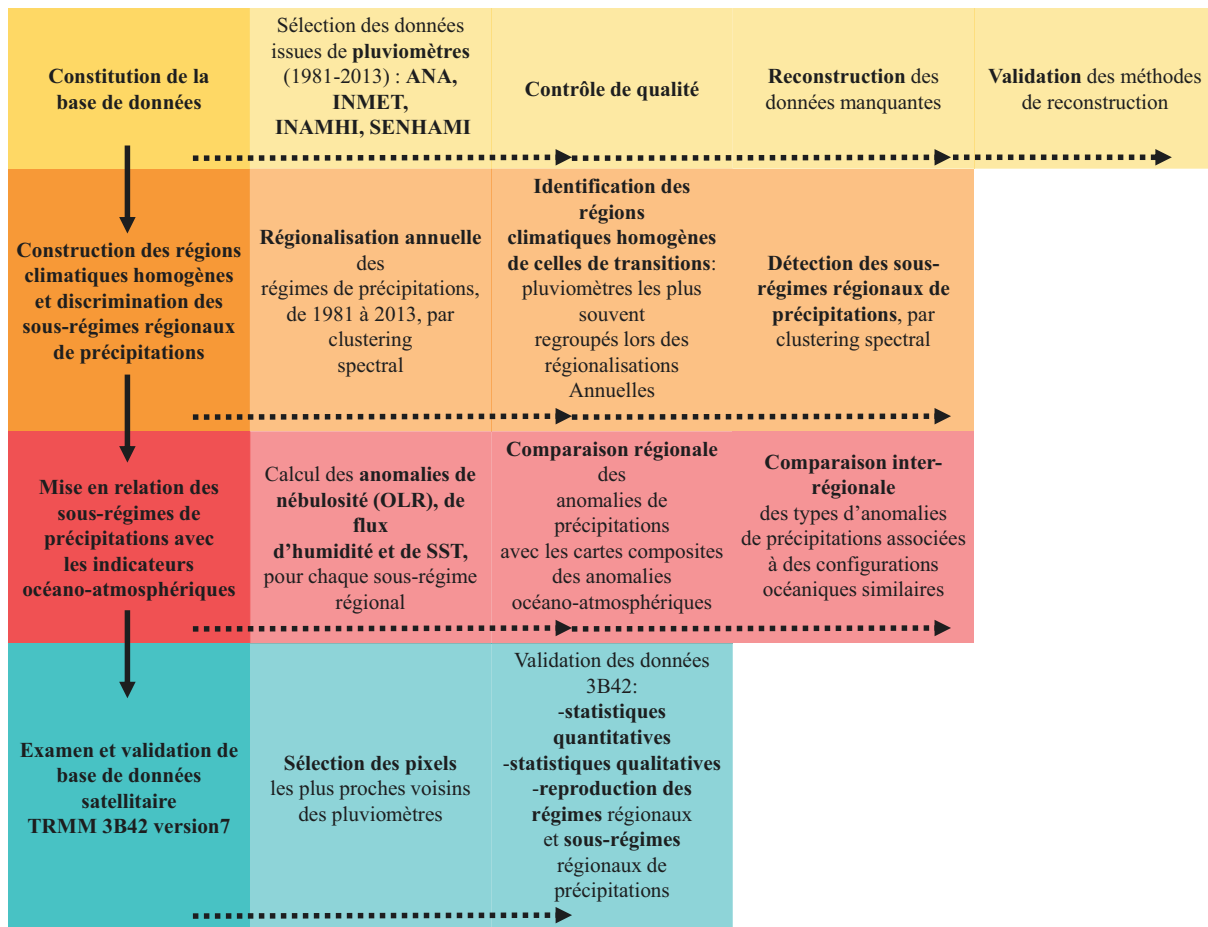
Constitution de la base de données

Sélection des données issues de pluviomètres (1981-2013) : ANA, INMET, INAMHI, SENHAMI

Contrôle de qualité

Reconstruction des données manquantes

Validation des méthodes de reconstruction

Construction des régions climatiques homogènes et discrimination des sous-régimes régionaux de précipitations

Régionalisation annuelle des régimes de précipitations, de 1981 à 2013, par clustering spectral

Identification des régions climatiques homogènes de celles de transitions: pluviomètres les plus souvent regroupés lors des régionalisations Annuelles

Détection des sous-régimes régionaux de précipitations, par clustering spectral

Mise en relation des sous-régimes de précipitations avec les indicateurs océano-atmosphériques

Calcul des anomalies de nébulosité (OLR), de flux d'humidité et de SST, pour chaque sous-régime régional

Comparaison régionale des anomalies de précipitations avec les cartes composites des anomalies océano-atmosphériques

Comparaison inter-régionale des types d'anomalies de précipitations associées à des configurations océaniques similaires

Examen et validation de base de données satellitaire TRMM 3B42 version7

Sélection des pixels les plus proches voisins des pluviomètres

Validation des données 3B42:
-statistiques quantitatives
-statistiques qualitatives
-reproduction des régimes régionaux et sous-régimes régionaux de précipitations